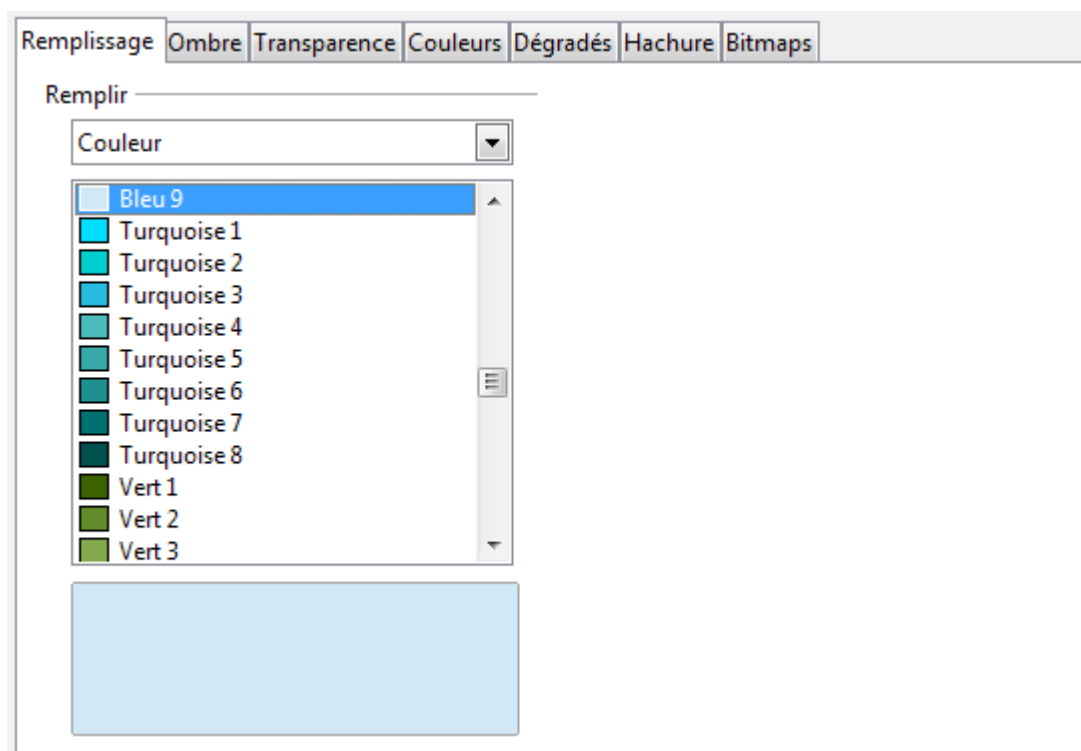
Remplissage | Ombre | Transparence | Couleurs | Dégradés | Hachure | Bitmaps

Remplir

Couleur

Bleu 9
Turquoise 1
Turquoise 2
Turquoise 3
Turquoise 4
Turquoise 5
Turquoise 6
Turquoise 7
Turquoise 8
Vert 1
Vert 2
Vert 3